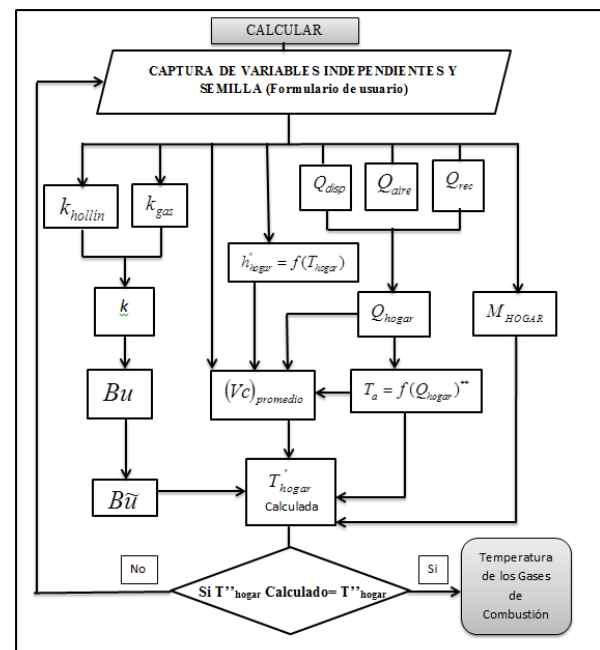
CALCULAR

CAPTURA DE VARIABLES INDEPENDIENTES Y SEMILLA (Formulario de usuario)

$k_{hollin}$

$k_{gas}$

$h^{'}_{hogar} = f(T_{hogar})$

$Q_{disp}$

$Q_{aire}$

$Q_{rec}$

$k$

$Q_{hogar}$

$M_{HOGAR}$

$Bu$

$(Vc)_{promedio}$

$T_a = f(Q_{hogar})^{**}$

$B\tilde{u}$

$T^{'}_{hogar}$ Calculada

No

Si

Si T''$_{hogar}$ Calculado= T''$_{hogar}$

Temperatura de los Gases de Combustión